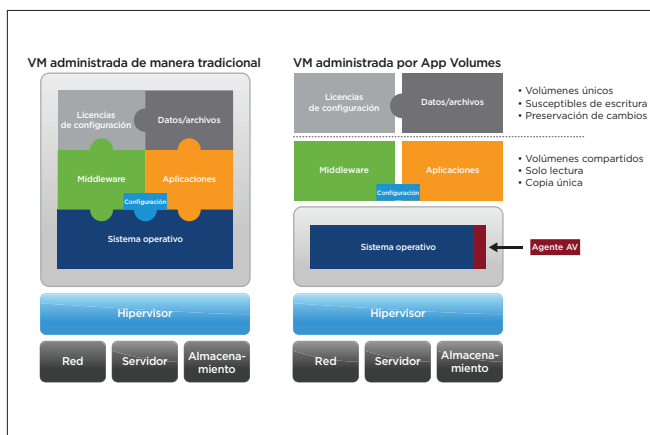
VM administrada de manera tradicional

Licencias de configuración

Datos/archivos

Middleware

Aplicaciones

Configuración

Sistema operativo

Hipervisor

Red

Servidor

Almacenamiento

VM administrada por App Volumes

Licencias de configuración

Datos/archivos

• Volúmenes únicos
• Susceptibles de escritura
• Preservación de cambios

Middleware

Aplicaciones

Configuración

• Volúmenes compartidos
• Solo lectura
• Copia única

Sistema operativo

Agente AV

Hipervisor

Red

Servidor

Almacenamiento